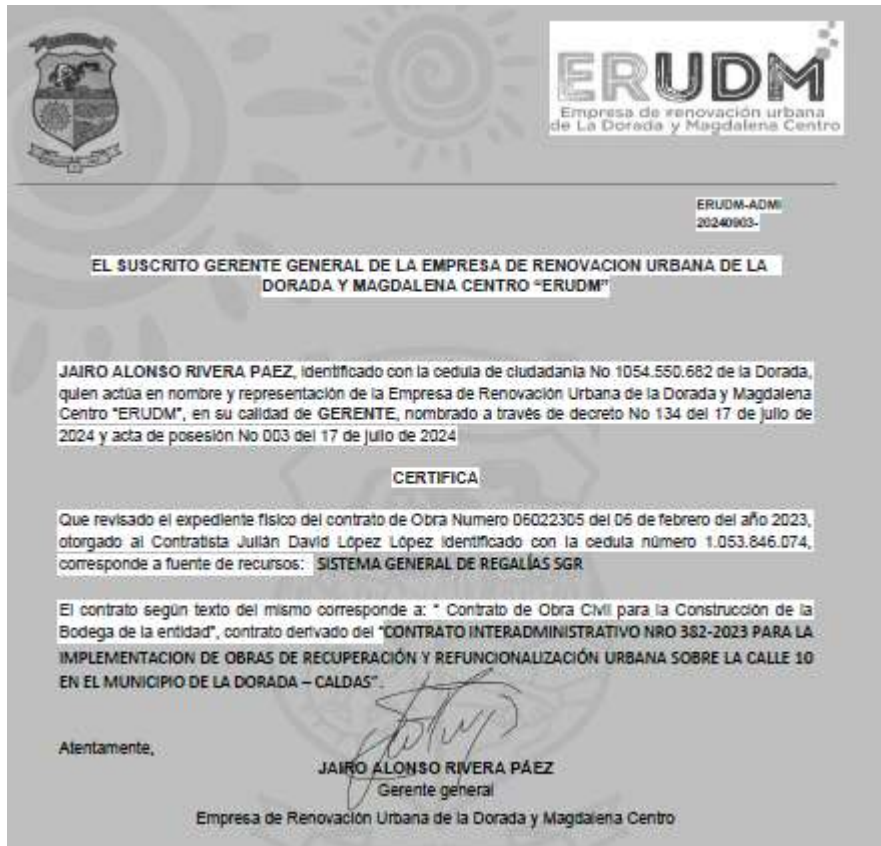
ERUDM
Empresa de renovación urbana de La Dorada y Magdalena Centro

ERUDM-ADMI
20240903-

EL SUSCRITO GERENTE GENERAL DE LA EMPRESA DE RENOVACION URBANA DE LA DORADA Y MAGDALENA CENTRO "ERUDM"

JAIRO ALONSO RIVERA PAEZ, identificado con la cedula de ciudadanía No 1054.550.682 de la Dorada, quien actúa en nombre y representación de la Empresa de Renovación Urbana de la Dorada y Magdalena Centro "ERUDM", en su calidad de GERENTE, nombrado a través de decreto No 134 del 17 de julio de 2024 y acta de posesión No 003 del 17 de julio de 2024

CERTIFICA

Que revisado el expediente físico del contrato de Obra Numero 06022305 del 06 de febrero del año 2023, otorgado al Contratista Julián David López López identificado con la cedula número 1.053.846.074, corresponde a fuente de recursos: SISTEMA GENERAL DE REGALÍAS SGR

El contrato según texto del mismo corresponde a: " Contrato de Obra Civil para la Construcción de la Bodega de la entidad", contrato derivado del "CONTRATO INTERADMINISTRATIVO NRO 382-2023 PARA LA IMPLEMENTACION DE OBRAS DE RECUPERACIÓN Y REFUNCIONALIZACIÓN URBANA SOBRE LA CALLE 10 EN EL MUNICIPIO DE LA DORADA – CALDAS".

Atentamente,

JAIRO ALONSO RIVERA PÁEZ
Gerente general
Empresa de Renovación Urbana de la Dorada y Magdalena Centro